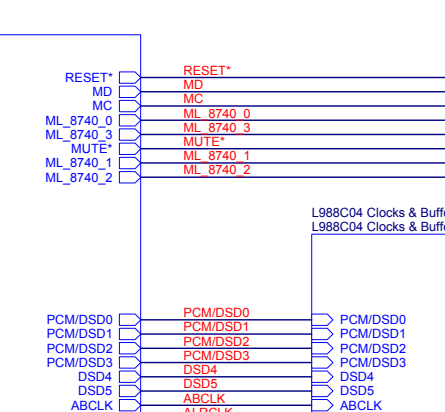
RESET*
MD
MC
ML_8740_0
ML_8740_3
MUTE*
ML_8740_1
ML_8740_2

RESET*
MD
MC
ML_8740_0
ML_8740_3
MUTE*
ML_8740_1
ML_8740_2

L988C04 Clocks & Buff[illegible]
L988C04 Clocks & Buff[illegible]

PCM/DSD0
PCM/DSD1
PCM/DSD2
PCM/DSD3
DSD4
DSD5
ABCLK

PCM/DSD0
PCM/DSD1
PCM/DSD2
PCM/DSD3
DSD4
DSD5
ABCLK
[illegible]

PCM/DSD0
PCM/DSD1
PCM/DSD2
PCM/DSD3
DSD4
DSD5
ABCLK